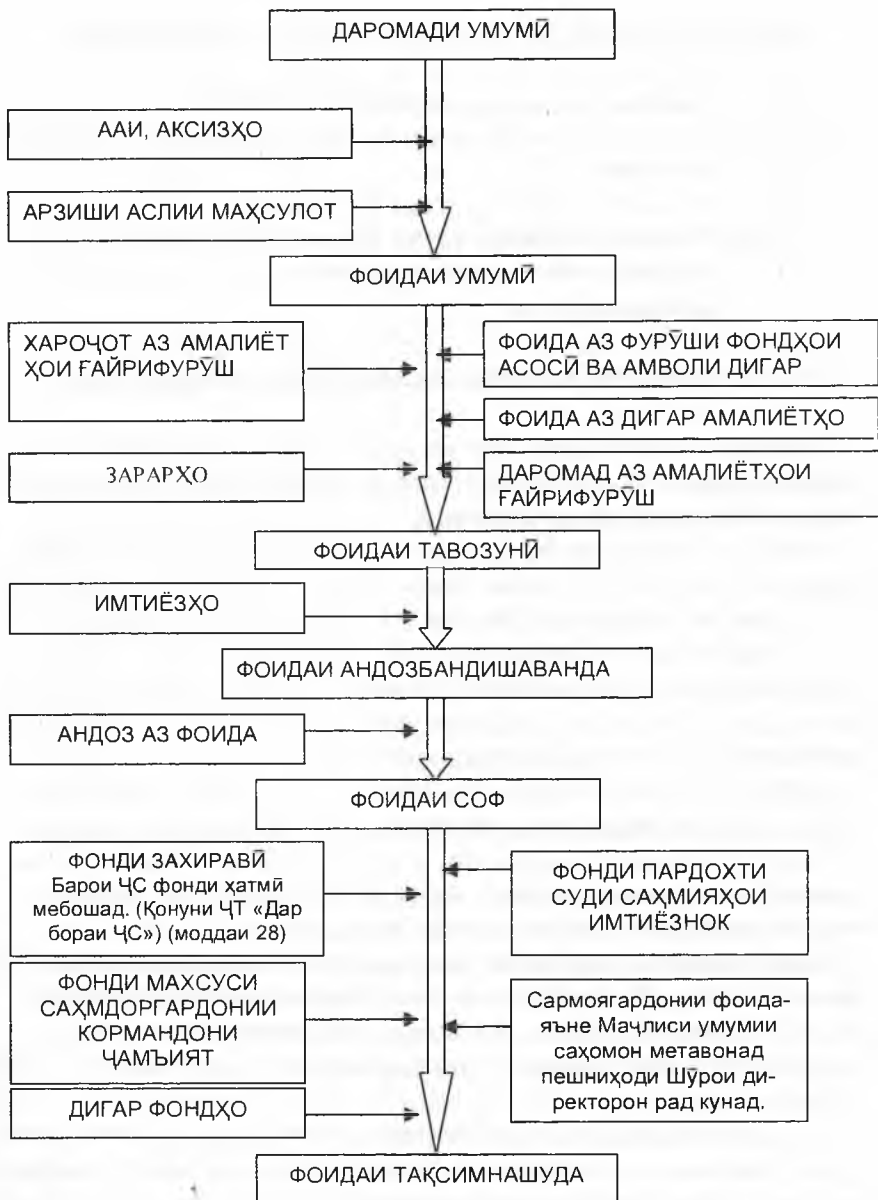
ДАРОМАДИ УМУМӢ

ААИ, АКСИЗҲО

АРЗИШИ АСЛИИ МАҲСУЛОТ

ФОИДАИ УМУМӢ

ХАРОҶОТ АЗ АМАЛИЁТ ҲОИ ҒАЙРИФУРӮШ

ФОИДА АЗ ФУРӮШИ ФОНДҲОИ АСОСӢ ВА АМВОЛИ ДИГАР

ФОИДА АЗ ДИГАР АМАЛИЁТҲО

ЗАРАРҲО

ДАРОМАД АЗ АМАЛИЁТҲОИ ҒАЙРИФУРӮШ

ФОИДАИ ТАВОЗУНӢ

ИМТИЁЗҲО

ФОИДАИ АНДОЗБАНДИШАВАНДА

АНДОЗ АЗ ФОИДА

ФОИДАИ СОФ

ФОНДИ ЗАХИРАВӢ Барои ҶС фонди ҳатмӣ мебошад. (Қонуни ҶТ «Дар бораи ҶС») (моддаи 28)

ФОНДИ ПАРДОХТИ СУДИ САҲМИЯҲОИ ИМТИЁЗНОК

ФОНДИ МАХСУСИ САҲМДОРГАРДОНИИ КОРМАНДОНИ ҶАМЪИЯТ

Сармоягардонии фоидаяъне Маҷлиси умумии саҳомон метавонад пешниҳоди Шӯрои директорон рад кунад.

ДИГАР ФОНДҲО

ФОИДАИ ТАҚСИМНАШУДА